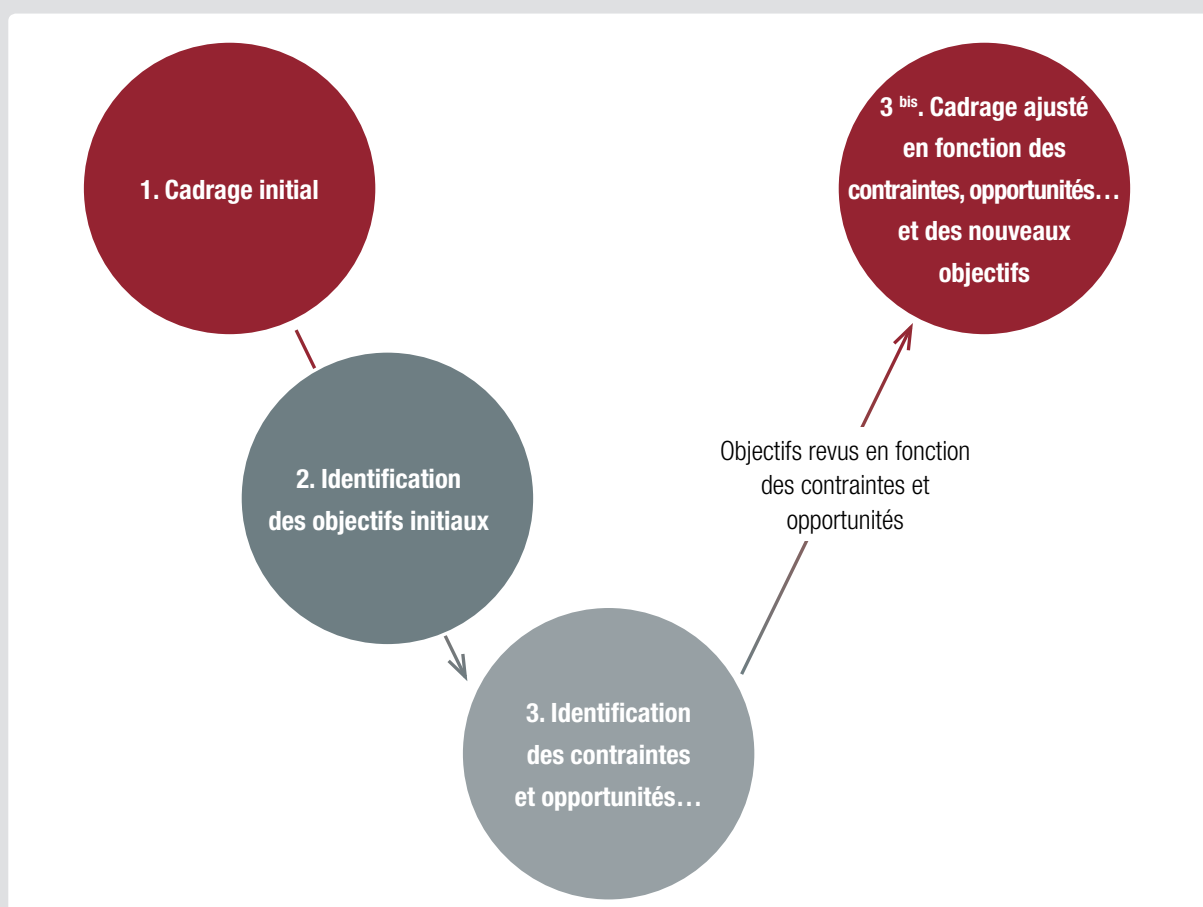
1. Cadrage initial

2. Identification des objectifs initiaux

3. Identification des contraintes et opportunités…

Objectifs revus en fonction des contraintes et opportunités

3 $^{bis}$. Cadrage ajusté en fonction des contraintes, opportunités… et des nouveaux objectifs